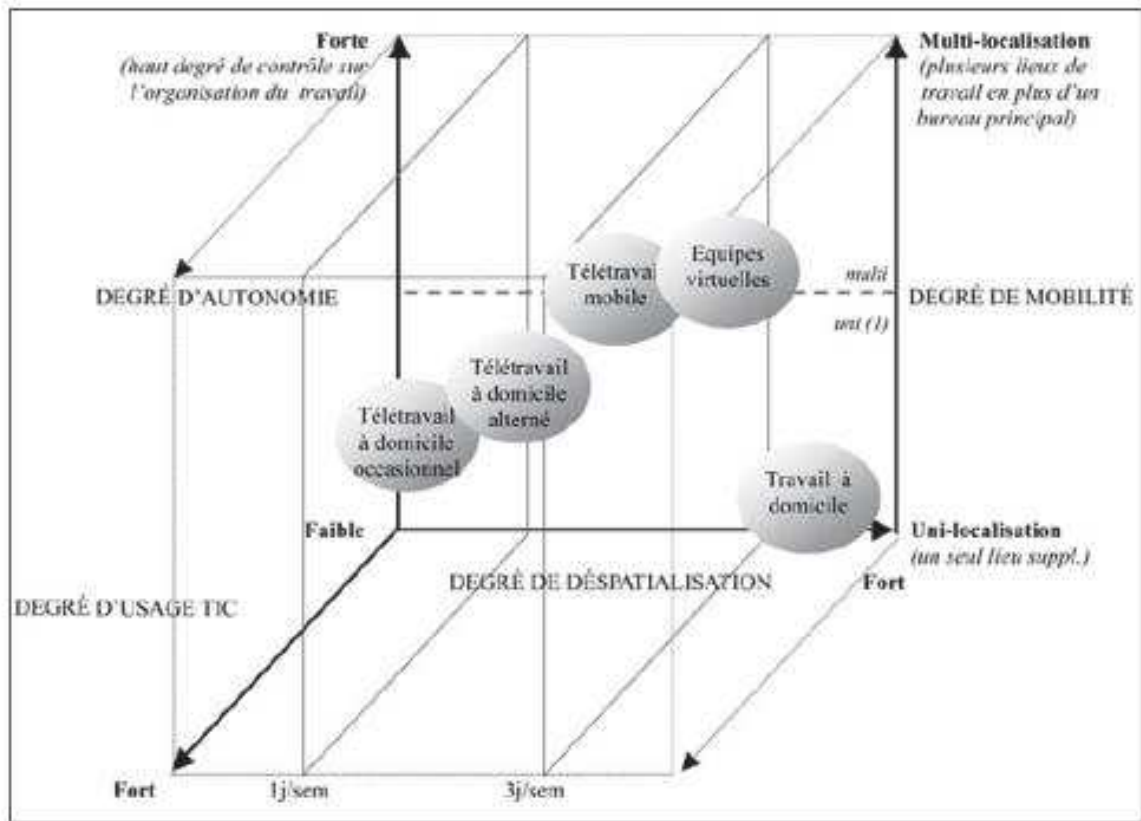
Forte
(haut degré de contrôle sur l'organisation du travail)

Multi-localisation
(plusieurs lieux de travail en plus d'un bureau principal)

DEGRÉ D'AUTONOMIE

Télétravail mobile

Equipes virtuelles

multi

DEGRÉ DE MOBILITÉ

uni (1)

Télétravail à domicile alterné

Télétravail à domicile occasionnel

Travail à domicile

Faible

Uni-localisation
(un seul lieu suppl.)

DEGRÉ DE DÉSPATIALISATION

Fort

DEGRÉ D'USAGE TIC

Fort

1j/sem

3j/sem